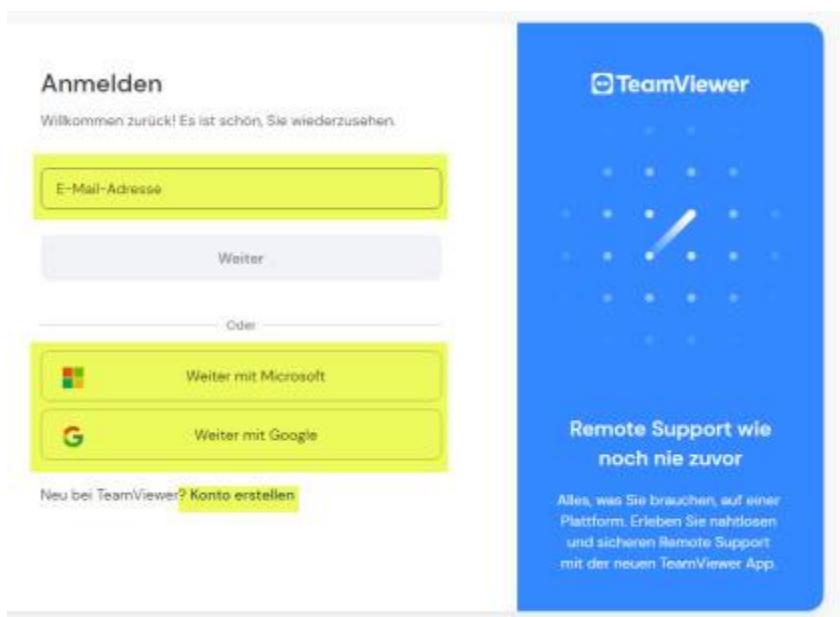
Anmelden

Willkommen zurück! Es ist schön, Sie wiederzusehen.

E-Mail-Adresse

Weiter

Oder

Weiter mit Microsoft

G Weiter mit Google

Neu bei TeamViewer? Konto erstellen

TeamViewer

Remote Support wie noch nie zuvor

Alles, was Sie brauchen, auf einer Plattform. Erleben Sie nahtlosen und sicheren Remote Support mit der neuen TeamViewer App.